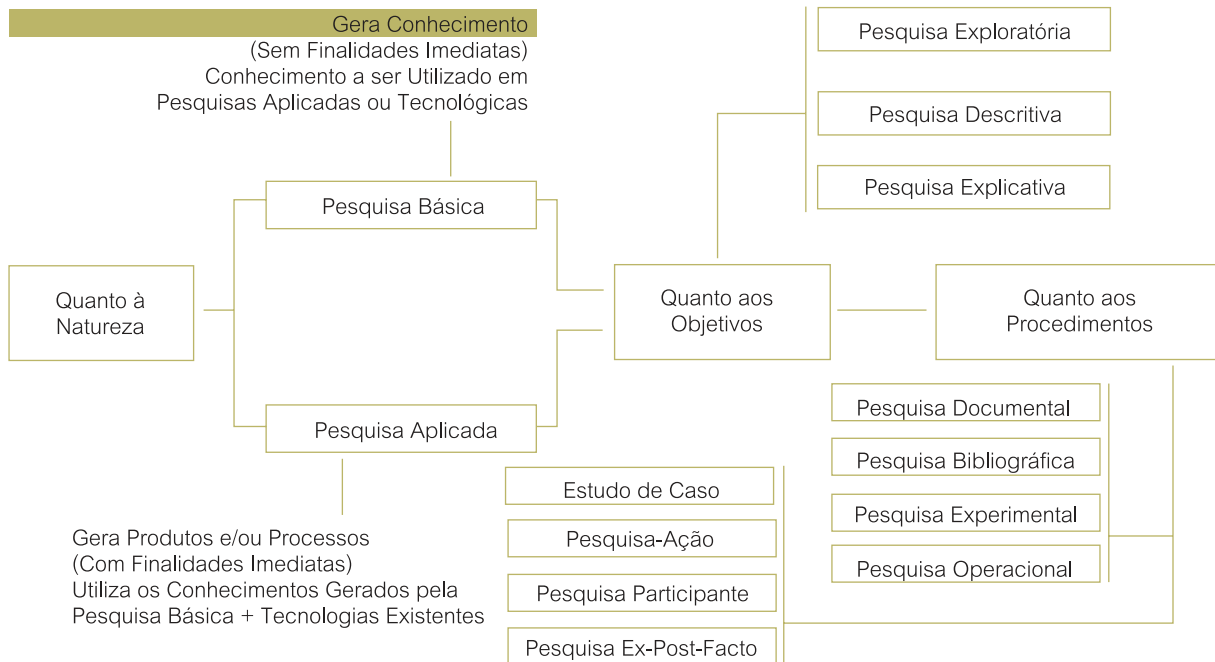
Gera Conhecimento
(Sem Finalidades Imediatas)
Conhecimento a ser Utilizado em Pesquisas Aplicadas ou Tecnológicas

Pesquisa Básica

Quanto à Natureza

Pesquisa Aplicada

Gera Produtos e/ou Processos
(Com Finalidades Imediatas)
Utiliza os Conhecimentos Gerados pela Pesquisa Básica + Tecnologias Existentes

Pesquisa Exploratória

Pesquisa Descritiva

Pesquisa Explicativa

Quanto aos Objetivos

Quanto aos Procedimentos

Pesquisa Documental

Pesquisa Bibliográfica

Pesquisa Experimental

Pesquisa Operacional

Estudo de Caso

Pesquisa-Ação

Pesquisa Participante

Pesquisa Ex-Post-Facto